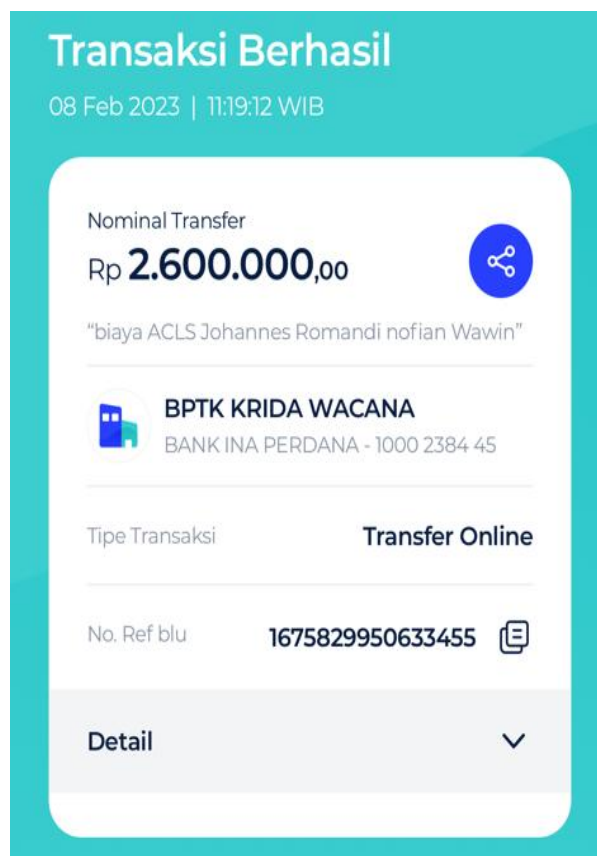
Transaksi Berhasil
08 Feb 2023 | 11:19:12 WIB

Nominal Transfer
Rp 2.600.000,00

"biaya ACLS Johannes Romandi nofian Wawin"

BPTK KRIDA WACANA
BANK INA PERDANA - 1000 2384 45

Tipe Transaksi
Transfer Online

No. Ref blu
1675829950633455

Detail